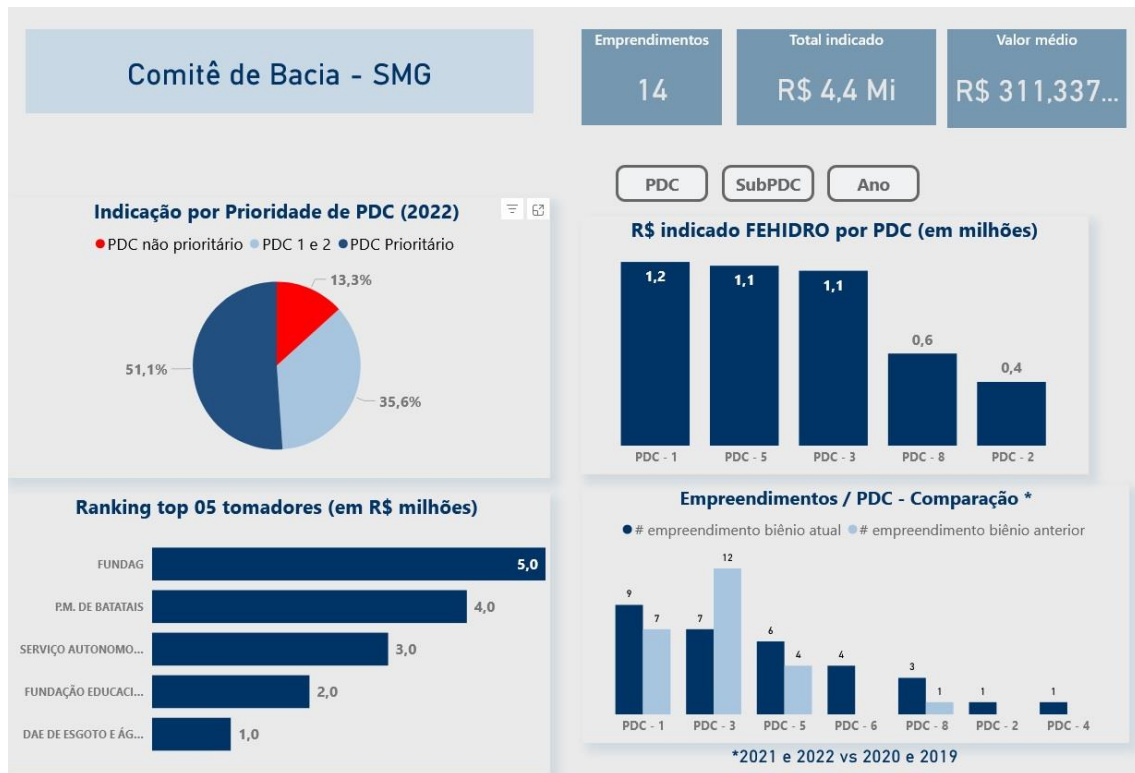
Comitê de Bacia - SMG

Emprendimentos
14

Total indicado
R$ 4,4 Mi

Valor médio
R$ 311,337...

PDC
SubPDC
Ano

Indicação por Prioridade de PDC (2022)
PDC não prioritário PDC 1 e 2 PDC Prioritário
13,3%
35,6%
51,1%

R$ indicado FEHIDRO por PDC (em milhões)
| PDC | Valor |
|---|---|
| PDC - 1 | 1,2 |
| PDC - 5 | 1,1 |
| PDC - 3 | 1,1 |
| PDC - 8 | 0,6 |
| PDC - 2 | 0,4 |

Ranking top 05 tomadores (em R$ milhões)
| Tomador | Valor |
|---|---|
| FUNDAG | 5,0 |
| P.M. DE BATATAIS | 4,0 |
| SERVIÇO AUTONOMO... | 3,0 |
| FUNDAÇÃO EDUCACI... | 2,0 |
| DAE DE ESGOTO E ÁG... | 1,0 |

Empreendimentos / PDC - Comparação *
# empreendimento biênio atual # empreendimento biênio anterior
| PDC | biênio atual | biênio anterior |
|---|---|---|
| PDC - 1 | 9 | 7 |
| PDC - 3 | 7 | 12 |
| PDC - 5 | 6 | 4 |
| PDC - 6 | 4 | |
| PDC - 8 | 3 | 1 |
| PDC - 2 | 1 | |
| PDC - 4 | 1 | |

*2021 e 2022 vs 2020 e 2019